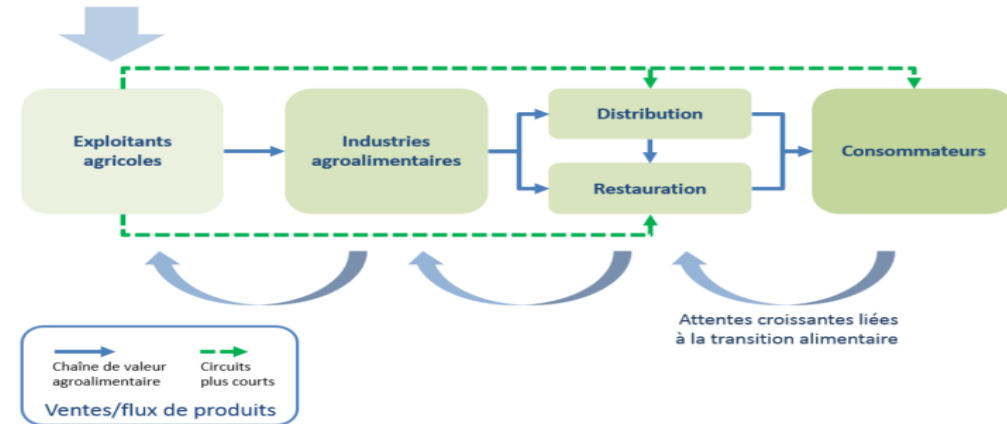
Exploitants agricoles

Industries agroalimentaires

Distribution

Restauration

Consommateurs

Attentes croissantes liées à la transition alimentaire

Chaîne de valeur agroalimentaire

Circuits plus courts

Ventes/flux de produits